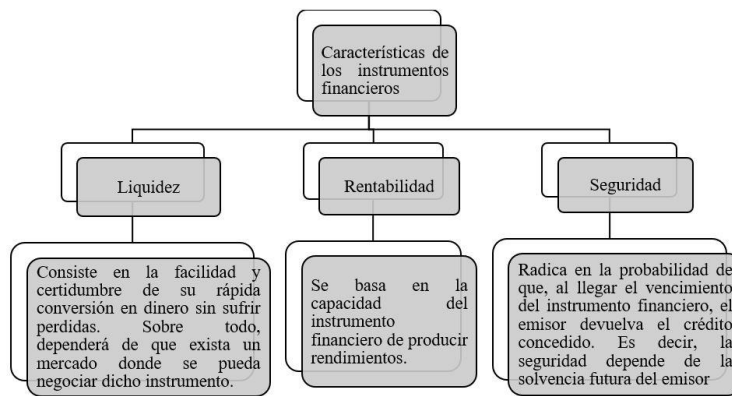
Características de los instrumentos financieros

Liquidez

Rentabilidad

Seguridad

Consiste en la facilidad y certidumbre de su rápida conversión en dinero sin sufrir perdidas. Sobre todo, dependerá de que exista un mercado donde se pueda negociar dicho instrumento.

Se basa en la capacidad del instrumento financiero de producir rendimientos.

Radica en la probabilidad de que, al llegar el vencimiento del instrumento financiero, el emisor devuelva el crédito concedido. Es decir, la seguridad depende de la solvencia futura del emisor